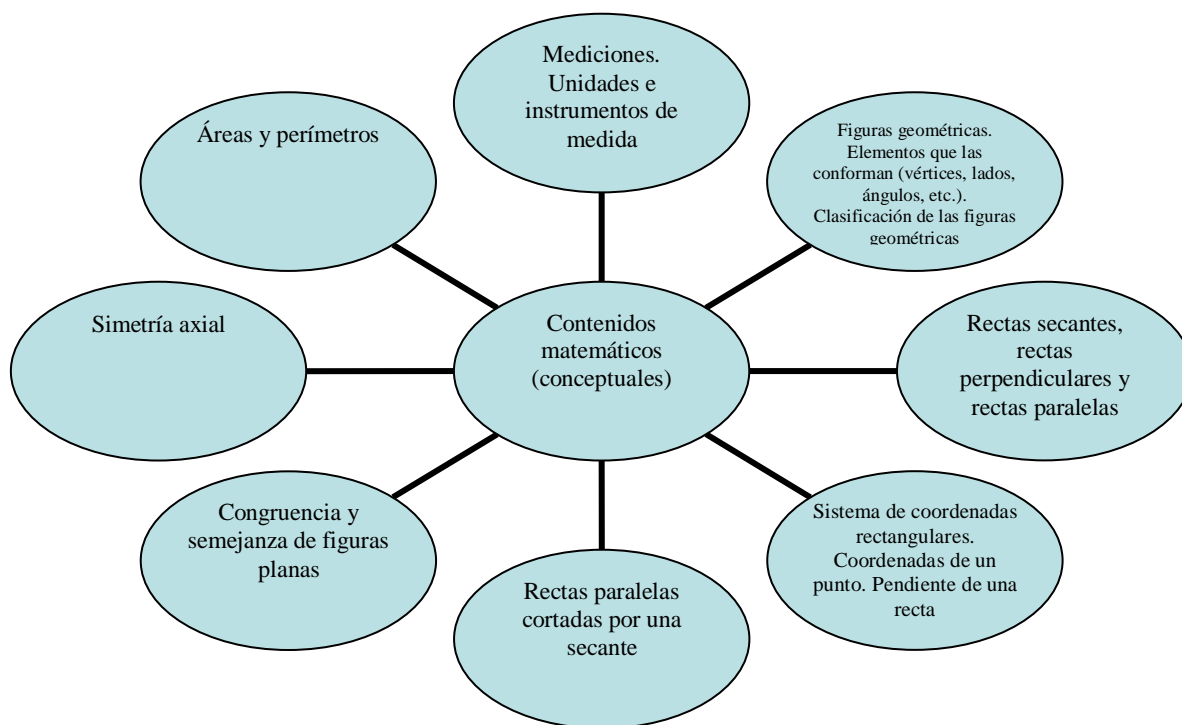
Mediciones. Unidades e instrumentos de medida

Áreas y perímetros

Figuras geométricas. Elementos que las conforman (vértices, lados, ángulos, etc.). Clasificación de las figuras geométricas

Simetría axial

Contenidos matemáticos (conceptuales)

Rectas secantes, rectas perpendiculares y rectas paralelas

Congruencia y semejanza de figuras planas

Sistema de coordenadas rectangulares. Coordenadas de un punto. Pendiente de una recta

Rectas paralelas cortadas por una secante